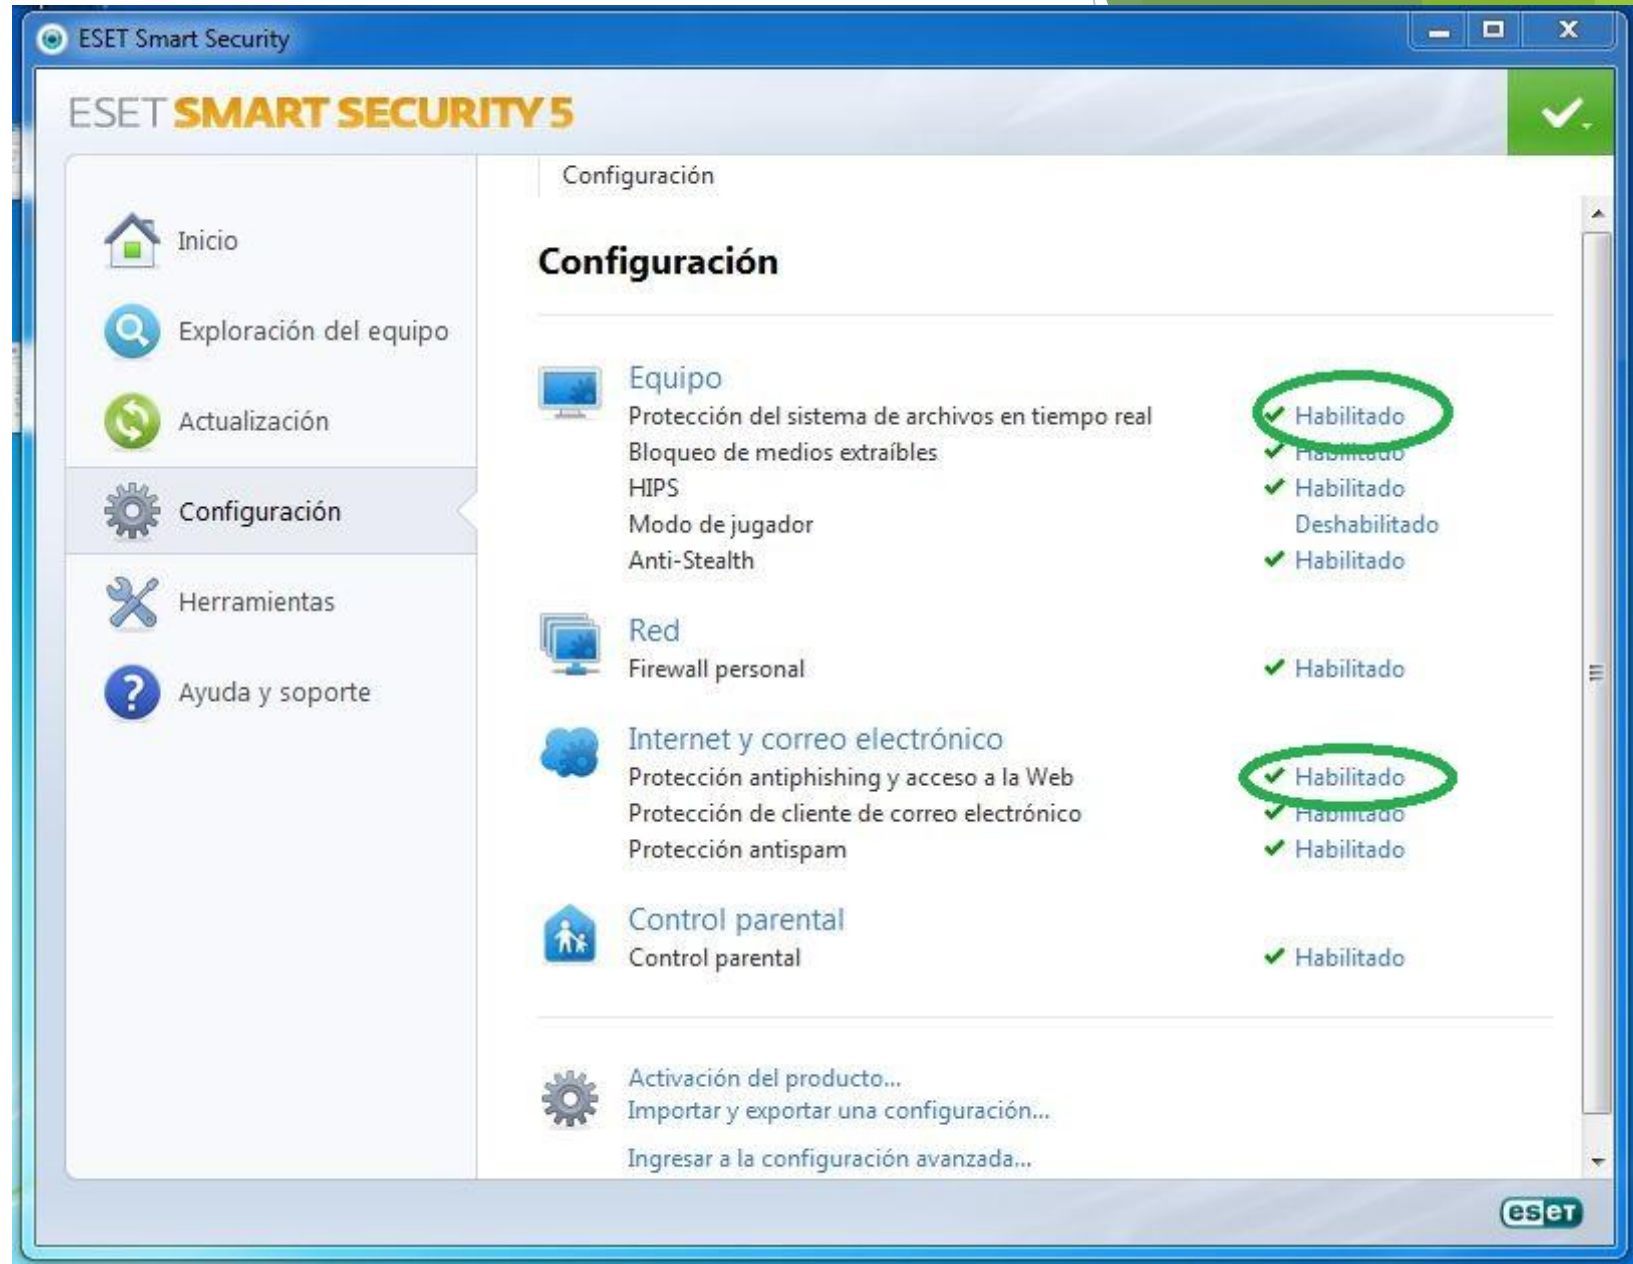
ESET Smart Security

ESET SMART SECURITY 5

Inicio
Exploración del equipo
Actualización
Configuración
Herramientas
Ayuda y soporte

Configuración

Configuración

Equipo
Protección del sistema de archivos en tiempo real ✔ Habilitado
Bloqueo de medios extraíbles ✔ Habilitado
HIPS ✔ Habilitado
Modo de jugador Deshabilitado
Anti-Stealth ✔ Habilitado

Red
Firewall personal ✔ Habilitado

Internet y correo electrónico
Protección antiphishing y acceso a la Web ✔ Habilitado
Protección de cliente de correo electrónico ✔ Habilitado
Protección antispam ✔ Habilitado

Control parental
Control parental ✔ Habilitado

Activación del producto...
Importar y exportar una configuración...
Ingresar a la configuración avanzada...

eset